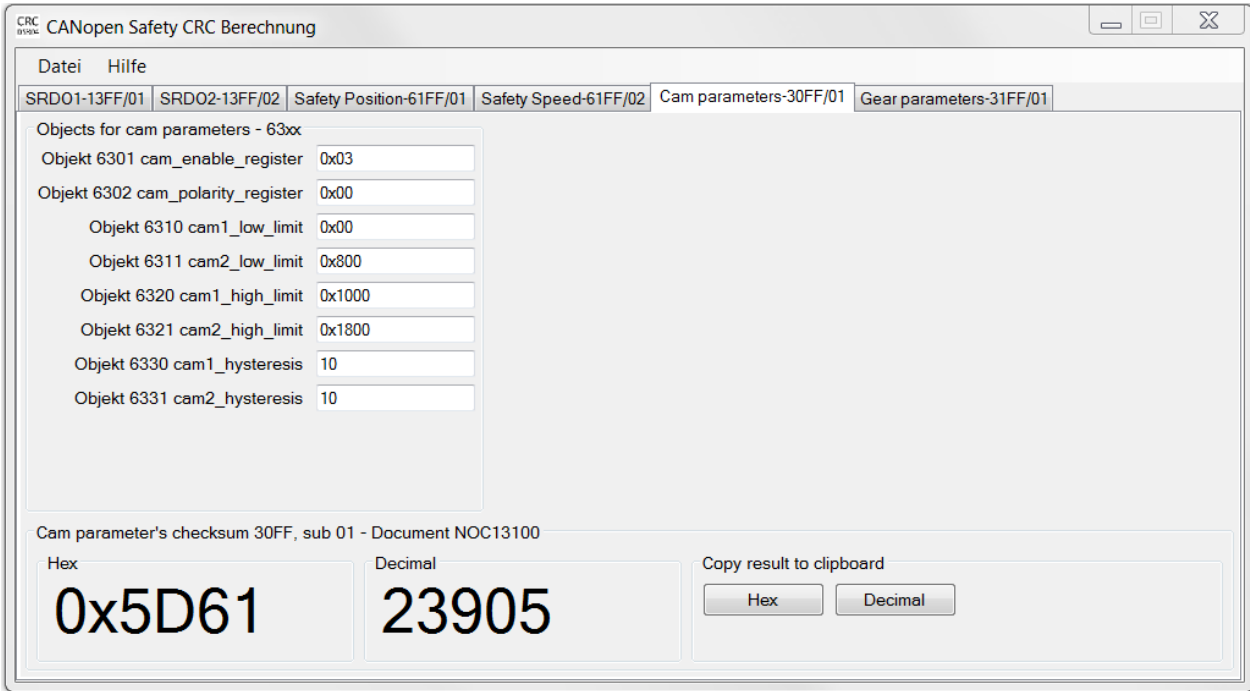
CRC CANopen Safety CRC Berechnung

Datei Hilfe

SRDO1-13FF/01 | SRDO2-13FF/02 | Safety Position-61FF/01 | Safety Speed-61FF/02 | Cam parameters-30FF/01 | Gear parameters-31FF/01

Objects for cam parameters - 63xx

Objekt 6301 cam_enable_register 0x03
Objekt 6302 cam_polarity_register 0x00
Objekt 6310 cam1_low_limit 0x00
Objekt 6311 cam2_low_limit 0x800
Objekt 6320 cam1_high_limit 0x1000
Objekt 6321 cam2_high_limit 0x1800
Objekt 6330 cam1_hysteresis 10
Objekt 6331 cam2_hysteresis 10

Cam parameter's checksum 30FF, sub 01 - Document NOC13100

Hex
0x5D61

Decimal
23905

Copy result to clipboard
Hex Decimal